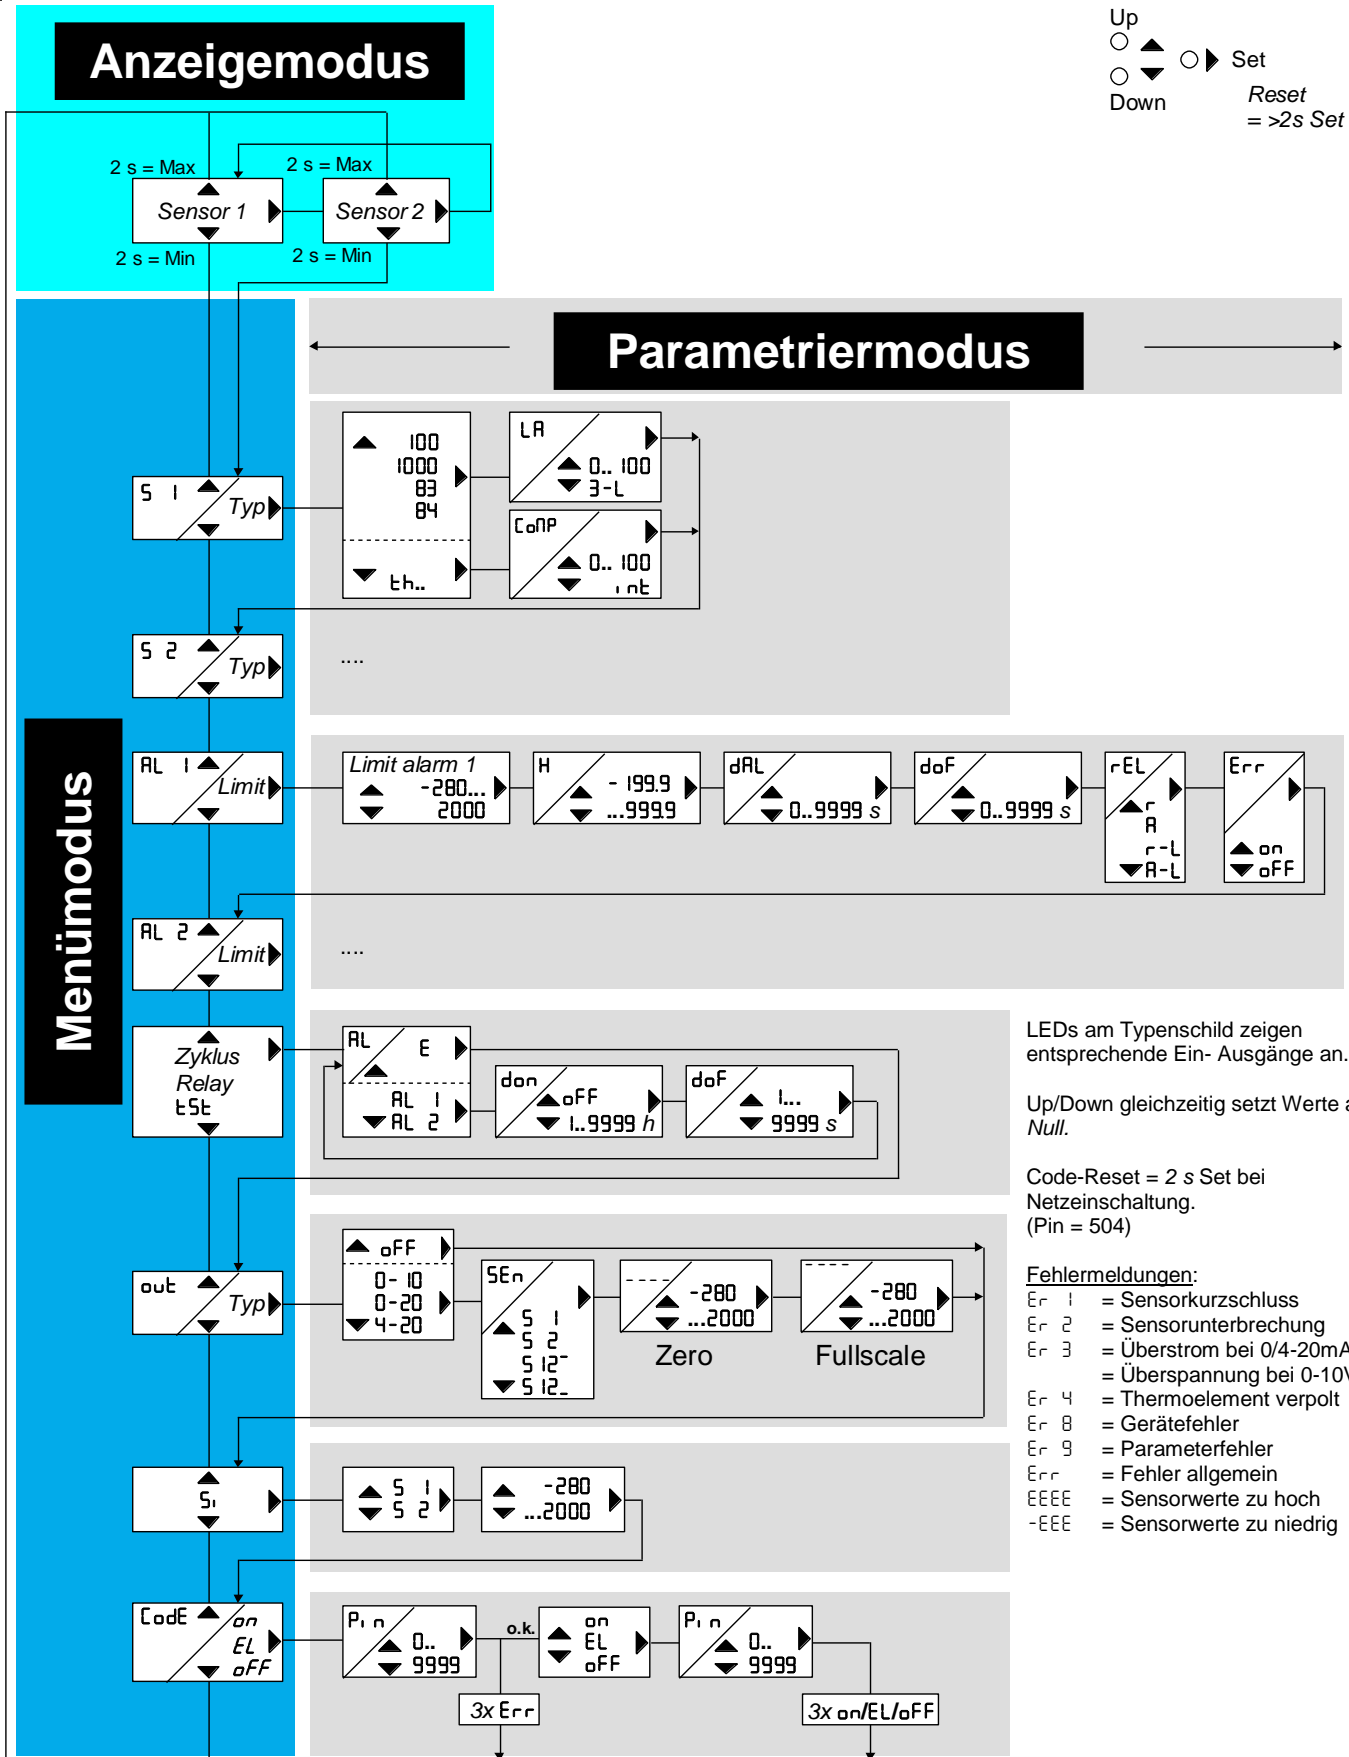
Anzeigemodus

Up
Down
Set
Reset
= >2s Set

2 s = Max
2 s = Max
Sensor 1
Sensor 2
2 s = Min
2 s = Min

Parametriermodus

Menümodus

S 1
Typ
100
1000
83
84
th..
LA
0.. 100
3-L
CoMP
0.. 100
int

S 2
Typ
....

AL 1
Limit
Limit alarm 1
-280...
2000
H
- 199.9
...999.9
dAL
0..9999 s
doF
0..9999 s
rEL
r
A
r-L
A-L
Err
on
oFF

AL 2
Limit
....

Zyklus
Relay
tSt
AL
E
AL 1
AL 2
don
oFF
1..9999 h
doF
1...
9999 s

LEDs am Typenschild zeigen entsprechende Ein- Ausgänge an.

Up/Down gleichzeitig setzt Werte a Null.

Code-Reset = 2 s Set bei Netzeinschaltung.
(Pin = 504)

out
Typ
oFF
0- 10
0-20
4-20
SEn
S 1
S 2
S 12-
S 12_
----
-280
...2000
Zero
----
-280
...2000
Fullscale

Fehlermeldungen:
Er 1 = Sensorkurzschluss
Er 2 = Sensorunterbrechung
Er 3 = Überstrom bei 0/4-20mA
= Überspannung bei 0-10V
Er 4 = Thermoelement verpolt
Er 8 = Gerätefehler
Er 9 = Parameterfehler
Err = Fehler allgemein
EEEE = Sensorwerte zu hoch
-EEE = Sensorwerte zu niedrig

Si
S 1
S 2
-280
...2000

CodE
on
EL
oFF
Pin
0..
9999
o.k.
on
EL
oFF
Pin
0..
9999
3x Err
3x on/EL/oFF